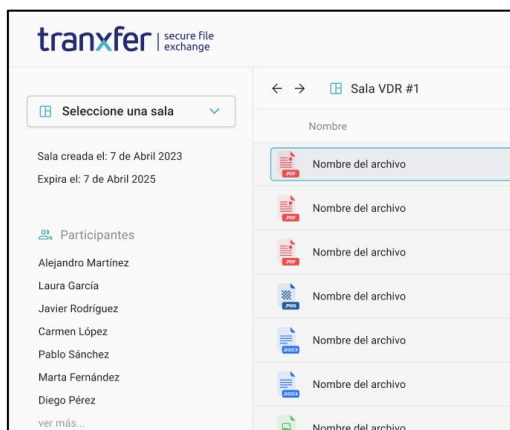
tranxfer | secure file exchange

Seleccione una sala

Sala creada el: 7 de Abril 2023
Expira el: 7 de Abril 2025

Participantes
Alejandro Martínez
Laura García
Javier Rodríguez
Carmen López
Pablo Sánchez
Marta Fernández
Diego Pérez
ver más...

← → Sala VDR #1

Nombre

PDF Nombre del archivo
PDF Nombre del archivo
PDF Nombre del archivo
PNG Nombre del archivo
DOCX Nombre del archivo
DOCX Nombre del archivo
Nombre del archivo